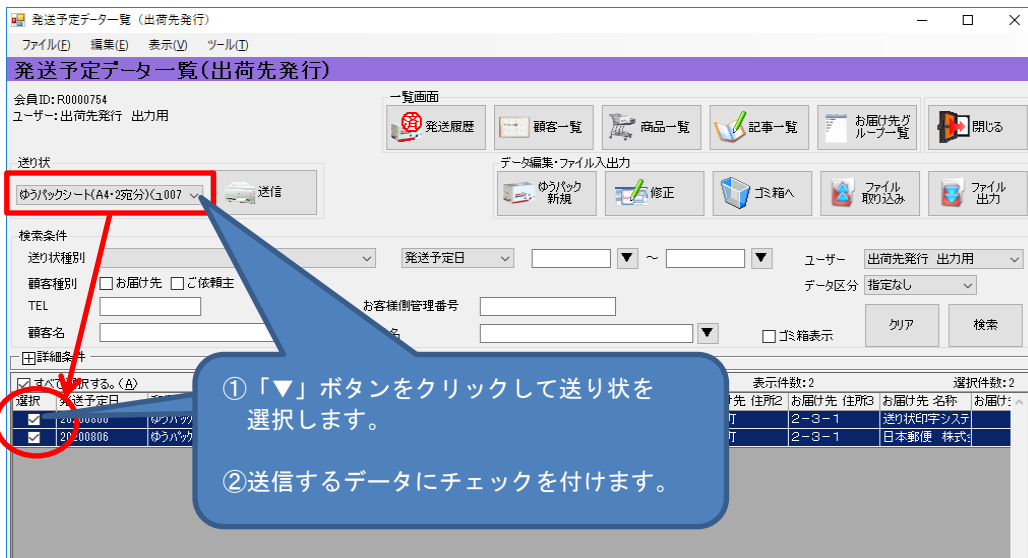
発送予定データ一覧（出荷先発行）

ファイル(F) 編集(E) 表示(V) ツール(T)

発送予定データ一覧（出荷先発行）

会員ID：R0000754
ユーザー：出荷先発行 出力用

一覧画面
発送履歴 顧客一覧 商品一覧 記事一覧 お届け先グループ一覧 閉じる

送り状
ゆうパックシート(A4・2宛分)(ュ007
送信

データ編集・ファイル入出力
ゆうパック新規 修正 ゴミ箱へ ファイル取り込み ファイル出力

検索条件
送り状種別
発送予定日 ～
ユーザー 出荷先発行 出力用
顧客種別 お届け先 ご依頼主
データ区分 指定なし
TEL
お客様側管理番号
顧客名
名
ゴミ箱表示
クリア 検索

詳細条件

すべて選択する。(A)
表示件数：2
選択件数：2

| 選択 | 発送予定日 | | お届け先 住所2 | お届け先 住所3 | お届け先 名称 | お届け先 |
|---|---|---|---|---|---|---|
| ☑ | 20200806 | ゆうパッ | 町 | 2－3－1 | 送り状印字システ | |
| ☑ | 20200806 | ゆうパッ | 町 | 2－3－1 | 日本郵便 株式 | |

①「▼」ボタンをクリックして送り状を選択します。

②送信するデータにチェックを付けます。